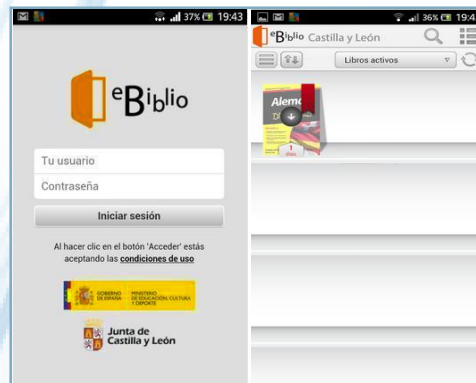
37% 19:43

eBiblio

Tu usuario

Contraseña

Iniciar sesión

Al hacer clic en el botón 'Acceder' estás aceptando las condiciones de uso

GOBIERNO DE ESPAÑA MINISTERIO DE EDUCACIÓN, CULTURA Y DEPORTE

Junta de Castilla y León

36% 19:4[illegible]

eBiblio Castilla y León

Libros activos

Alem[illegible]

1 días